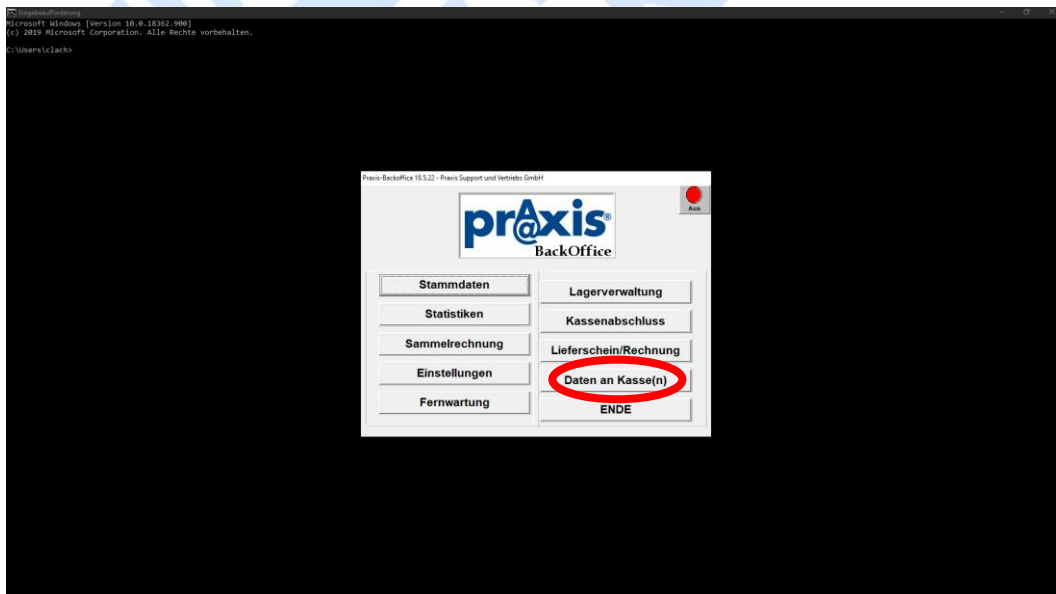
Eingabeaufforderung
Microsoft Windows [Version 10.0.18362.900]
(c) 2019 Microsoft Corporation. Alle Rechte vorbehalten.

C:\Users\clach>

Praxis-Backoffice 18.5.22 - Praxis Support und Vertriebs GmbH

Aus

pr@xis®
BackOffice

Stammdaten
Statistiken
Sammelrechnung
Einstellungen
Fernwartung

Lagerverwaltung
Kassenabschluss
Lieferschein/Rechnung
Daten an Kasse(n)
ENDE